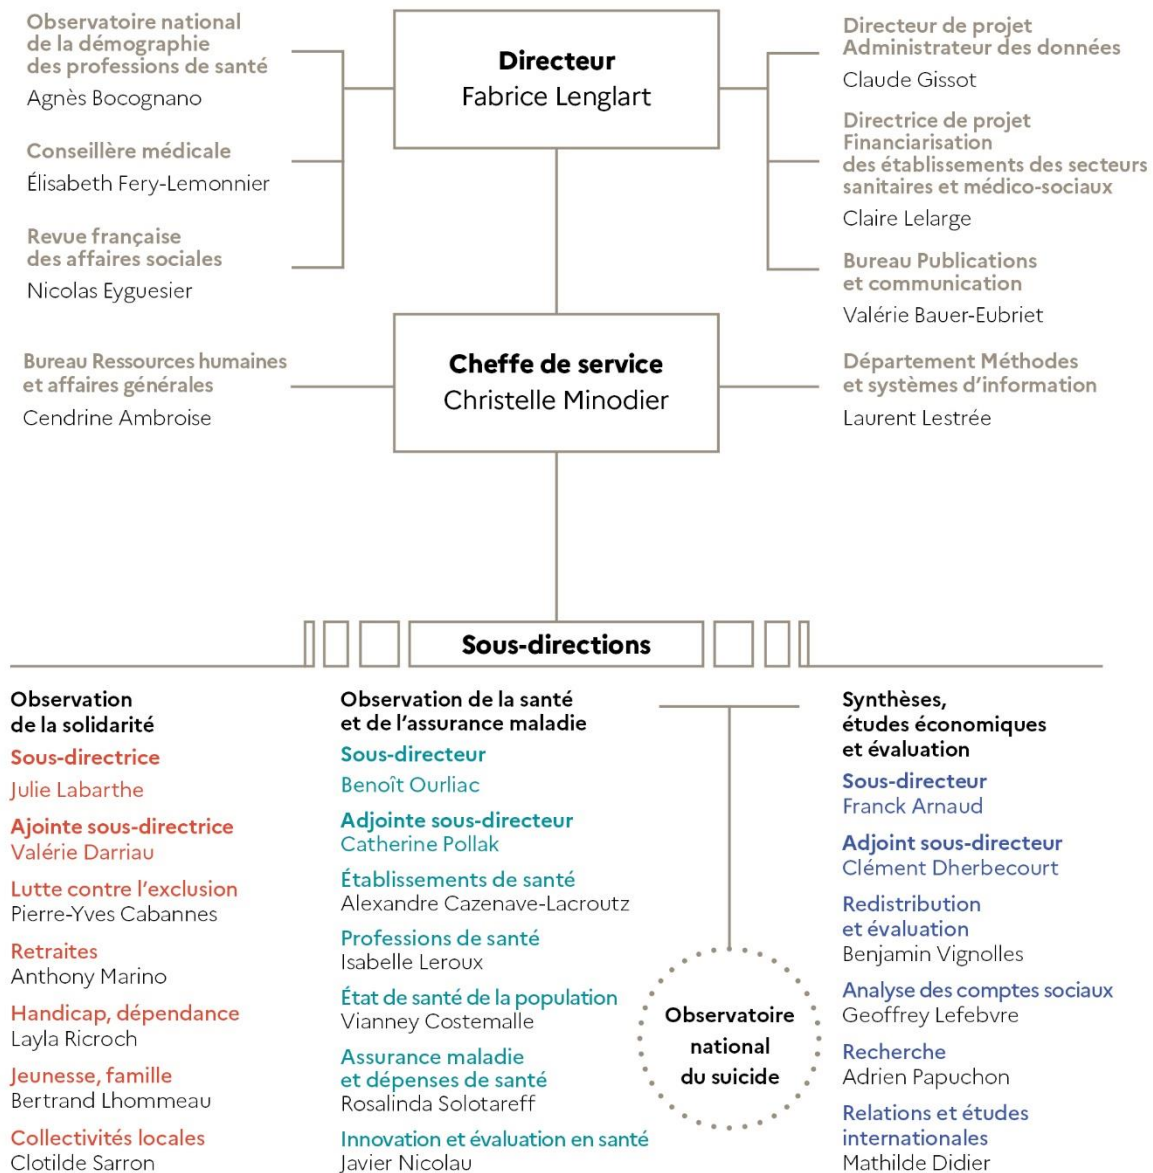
Observatoire national de la démographie des professions de santé
Agnès Bocognano

Conseillère médicale
Élisabeth Fery-Lemonnier

Revue française des affaires sociales
Nicolas Eyguesier

Directeur
Fabrice Lenglart

Directeur de projet Administrateur des données
Claude Gissot

Directrice de projet Financiarisation des établissements des secteurs sanitaires et médico-sociaux
Claire Lelarge

Bureau Publications et communication
Valérie Bauer-Eubriet

Bureau Ressources humaines et affaires générales
Cendrine Ambroise

Cheffe de service
Christelle Minodier

Département Méthodes et systèmes d'information
Laurent Lestrée

Sous-directions

Observation de la solidarité
Sous-directrice
Julie Labarthe
Ajointe sous-directrice
Valérie Darriau
Lutte contre l'exclusion
Pierre-Yves Cabannes
Retraites
Anthony Marino
Handicap, dépendance
Layla Ricroch
Jeunesse, famille
Bertrand Lhommeau
Collectivités locales
Clotilde Sarron

Observation de la santé et de l'assurance maladie
Sous-directeur
Benoît Ourliac
Adjointe sous-directeur
Catherine Pollak
Établissements de santé
Alexandre Cazenave-Lacroutz
Professions de santé
Isabelle Leroux
État de santé de la population
Vianney Costemalle
Assurance maladie et dépenses de santé
Rosalinda Solotareff
Innovation et évaluation en santé
Javier Nicolau

Observatoire national du suicide

Synthèses, études économiques et évaluation
Sous-directeur
Franck Arnaud
Adjoint sous-directeur
Clément Dherbecourt
Redistribution et évaluation
Benjamin Vignolles
Analyse des comptes sociaux
Geoffrey Lefebvre
Recherche
Adrien Papuchon
Relations et études internationales
Mathilde Didier